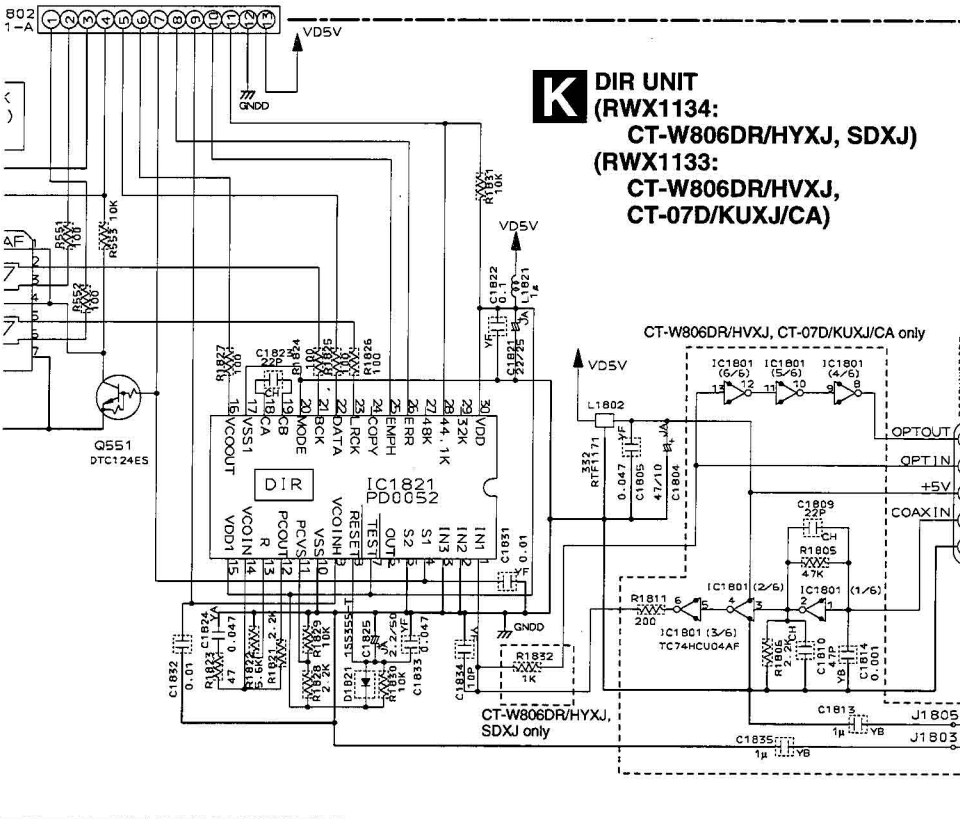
802
1-A
1 2 3 4 5 6 7 8 9 10 11 12 13
VD5V
GNDD
K DIR UNIT
(RWX1134:
CT-W806DR/HYXJ, SDXJ)
(RWX1133:
CT-W806DR/HVXJ,
CT-07D/KUXJ/CA)
R1831 10K
VD5V
C1822 0.1
L1821 1μ
R551 100
R553 10K
AF
2
3
4
5
6
7
R552 100
CT-W806DR/HVXJ, CT-07D/KUXJ/CA only
C1821 22/25
YF
VD5V
IC1801 (6/6)
IC1801 (5/6)
IC1801 (4/6)
13 12 11 10 9 8
R1827 100
C1823 22P
R1824
R1825 100
R1826 100
L1802
Q551
DTC124ES
16 VCOOUT
17 VSS1
18 CA
19 CB
20 MODE
21 BCK
22 DATA
23 LRCK
24 COPY
25 EMPH
26 ERR
27 48K
28 44.1K
29 32K
30 VDD
OPTOUT
OPTIN
+5V
COAXIN
DIR
IC1821
PD0052
332
RTF1171
0.047
C1805
47/10
C1804
C1809
22P
CH
R1805
47K
VDD1 1
VCOIN 14
R 13
PCOUT 12
PCVSS 11
VSS 10
VCOINH 9
RESET 8
TEST 7
OUT 6
S2 5
S1 4
IN3 3
IN2 2
IN1 1
C1831 0.01
YF
IC1801 (2/6)
IC1801 (1/6)
R1811 200
6 5 4 3 2 1
IC1801 (3/6)
TC74HCU04AF
C1824 0.047
YA
GNDD
C1832 0.01
R1823 47
R1822 5.6K
R1821 2.2K
R1828 2.2K
R1829 10K
D1821 1SS355-T
C1825 2.2/50
R1830 10K
YA
YF
C1833 0.047
C1834 10P
R1832 1K
R1806 2.2K
CH
C1810 47P
YB
C1814 0.001
CT-W806DR/HYXJ,
SDXJ only
C1813
1μ YB
J1805
C1835
1μ YB
J1803